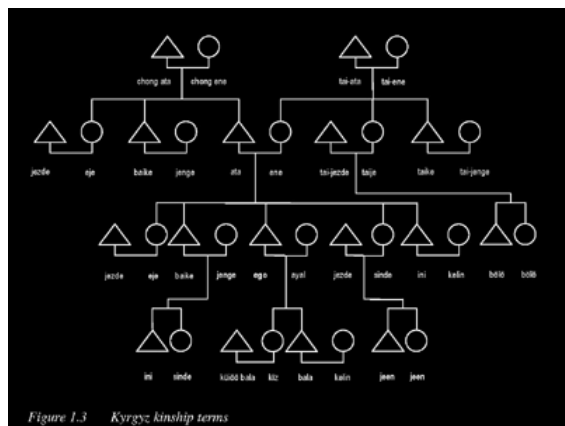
chong ata chong ene

tai-ata tai-ene

jezde eje baike jenge ata ene tai-jezde taija taike tai-jenge

jezde eje baike jenge ego ayal jezde sinde ini kelin bölö bölö

ini sinde küdö bala kiz bala kelin jeen jeen

Figure 1.3 Kyrgyz kinship terms